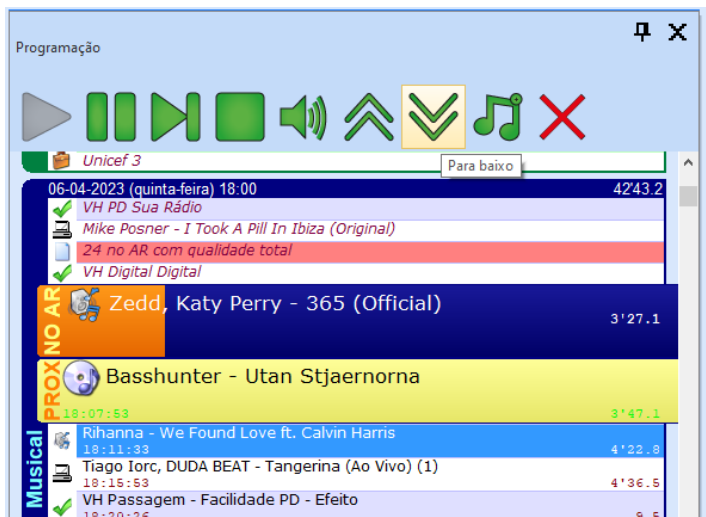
Programação

Para baixo

Unicef 3

06-04-2023 (quinta-feira) 18:00 42'43.2

VH PD Sua Rádio

Mike Posner - I Took A Pill In Ibiza (Original)

24 no AR com qualidade total

VH Digital Digital

NO AR

Zedd, Katy Perry - 365 (Official)

3'27.1

PROX

Basshunter - Utan Stjaernorna

18:07:53 3'47.1

Musical

Rihanna - We Found Love ft. Calvin Harris

18:11:33 4'22.8

Tiago Iorc, DUDA BEAT - Tangerina (Ao Vivo) (1)

18:15:53 4'36.5

VH Passagem - Facilidade PD - Efeito

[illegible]